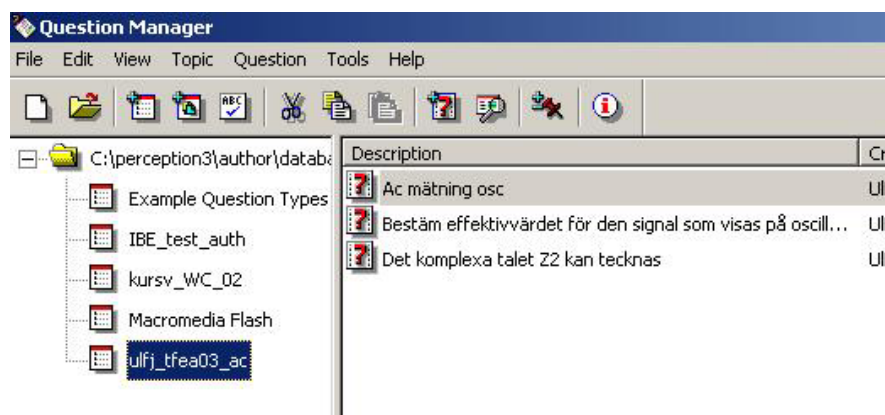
Question Manager

File Edit View Topic Question Tools Help

C:\perception3\author\databa

Example Question Types

IBE_test_auth

kursv_WC_02

Macromedia Flash

ulfj_tfea03_ac

| Description | Cr |
|---|---|
| Ac mätning osc | Ul |
| Bestäm effektivvärdet för den signal som visas på oscill... | Ul |
| Det komplexa talet Z2 kan tecknas | Ul |